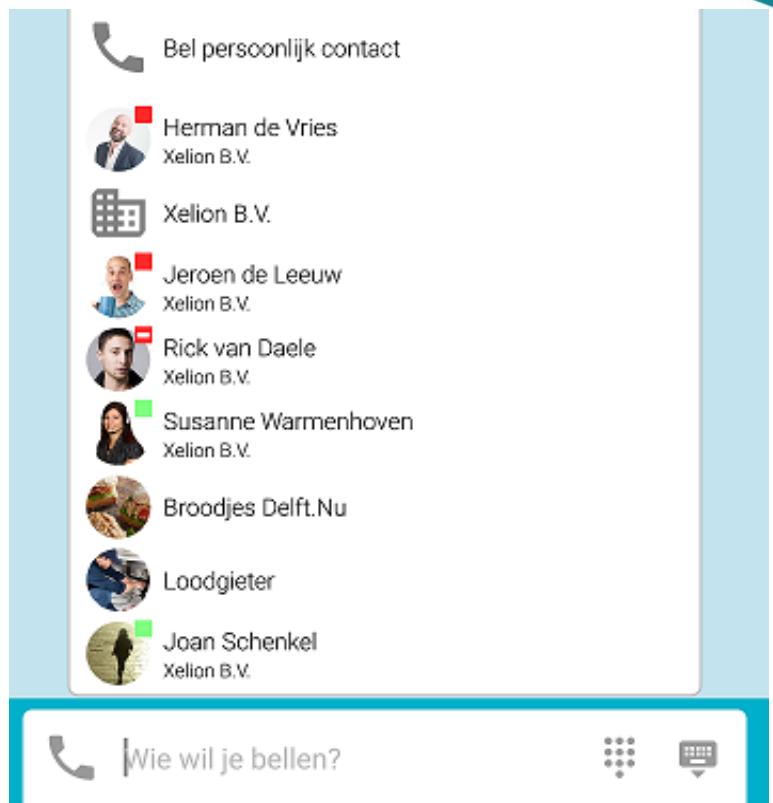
Bel persoonlijk contact

Herman de Vries
Xelion B.V.

Xelion B.V.

Jeroen de Leeuw
Xelion B.V.

Rick van Daele
Xelion B.V.

Susanne Warmenhoven
Xelion B.V.

Broodjes Delft.Nu

Loodgieter

Joan Schenkel
Xelion B.V.

Wie wil je bellen?